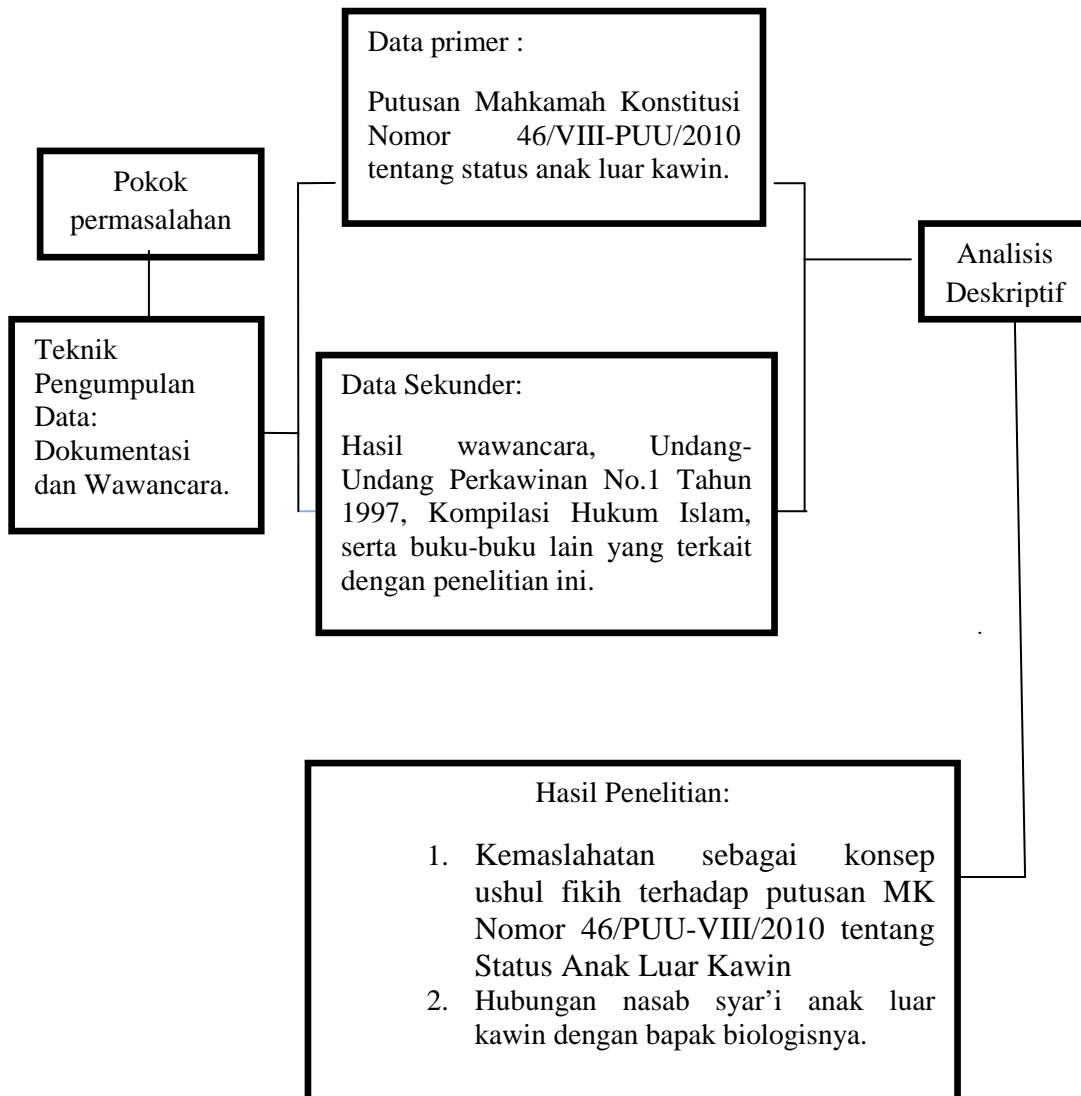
Data primer :

Putusan Mahkamah Konstitusi Nomor 46/VIII-PUU/2010 tentang status anak luar kawin.

Pokok permasalahan

Teknik Pengumpulan Data: Dokumentasi dan Wawancara.

Data Sekunder:

Hasil wawancara, Undang-Undang Perkawinan No.1 Tahun 1997, Kompilasi Hukum Islam, serta buku-buku lain yang terkait dengan penelitian ini.

Analisis Deskriptif

Hasil Penelitian:

1. Kemaslahatan sebagai konsep ushul fikih terhadap putusan MK Nomor 46/PUU-VIII/2010 tentang Status Anak Luar Kawin
2. Hubungan nasab syar'i anak luar kawin dengan bapak biologisnya.